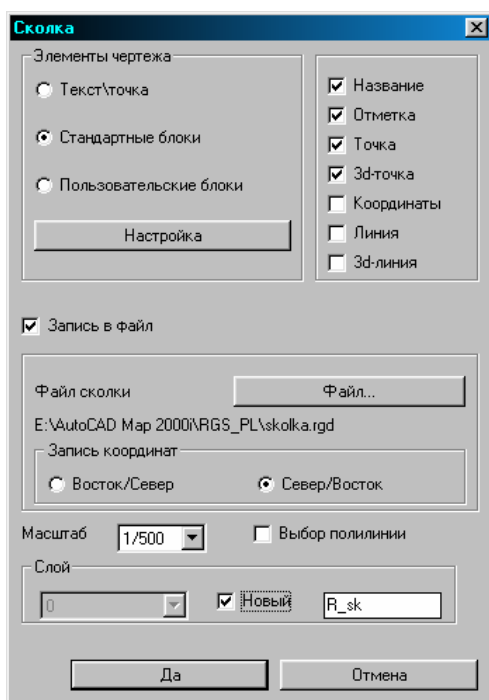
Сколка

Элементы чертежа

Текст\точка

Стандартные блоки

Пользовательские блоки

Настройка

Название

Отметка

Точка

3d-точка

Координаты

Линия

3d-линия

Запись в файл

Файл сколки

Файл...

E:\AutoCAD Map 2000i\RGS_PL\skolka.rgd

Запись координат

Восток/Север

Север/Восток

Масштаб

1/500

Выбор полилинии

Слой

0

Новый

R_sk

Да

Отмена